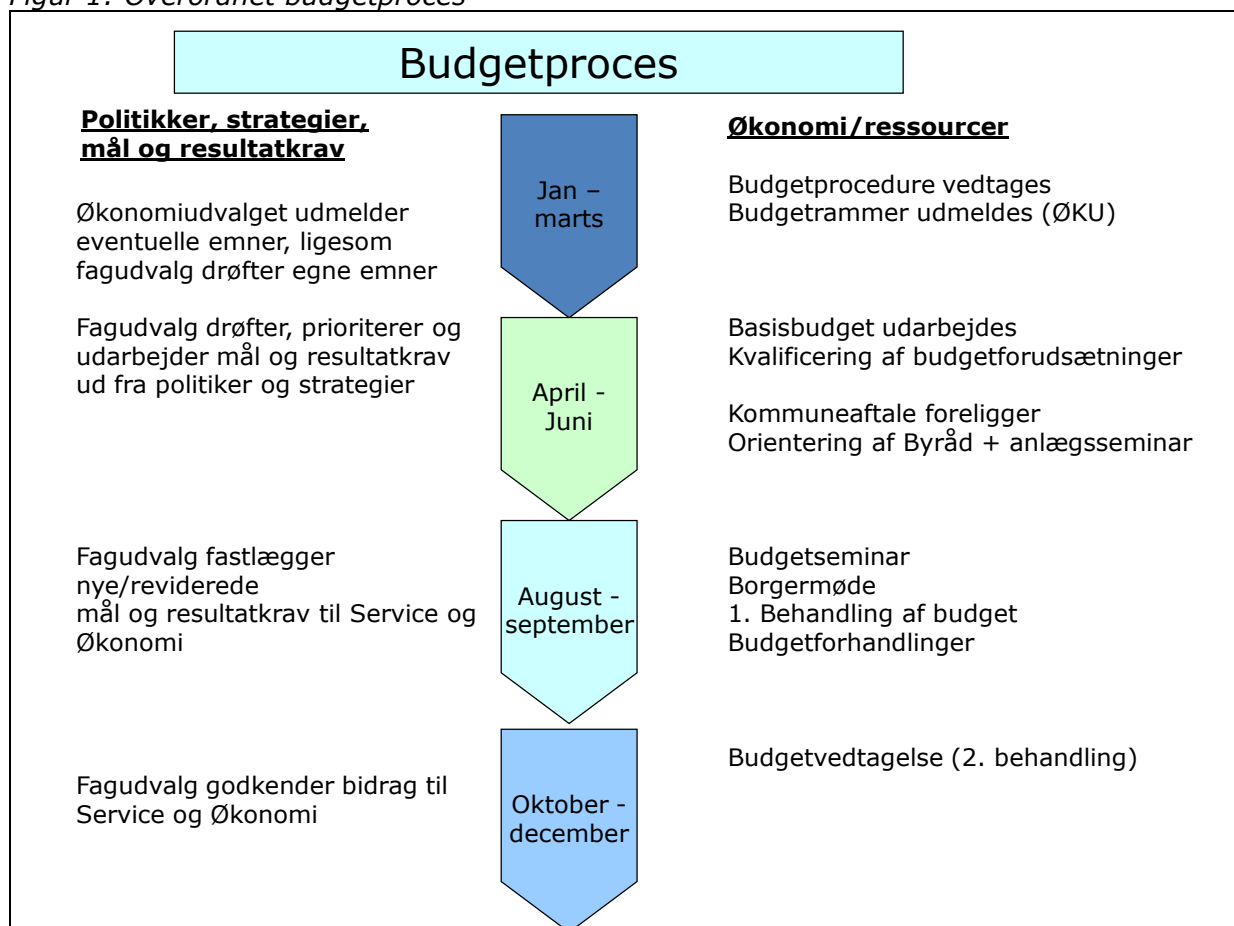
Figur 1: Overordnet budgetproces

Budgetproces

**Politikker, strategier, mål og resultatkrav**

Økonomiudvalget udmelder eventuelle emner, ligesom fagudvalg drøfter egne emner

Fagudvalg drøfter, prioriterer og udarbejder mål og resultatkrav ud fra politiker og strategier

Fagudvalg fastlægger nye/reviderede mål og resultatkrav til Service og Økonomi

Fagudvalg godkender bidrag til Service og Økonomi

Jan – marts

April - Juni

August - september

Oktober - december

**Økonomi/ressourcer**

Budgetprocedure vedtages
Budgetrammer udmeldes (ØKU)

Basisbudget udarbejdes
Kvalificering af budgetforudsætninger

Kommuneaftale foreligger
Orientering af Byråd + anlægsseminar

Budgetseminar
Borgermøde
1. Behandling af budget
Budgetforhandlinger

Budgetvedtagelse (2. behandling)